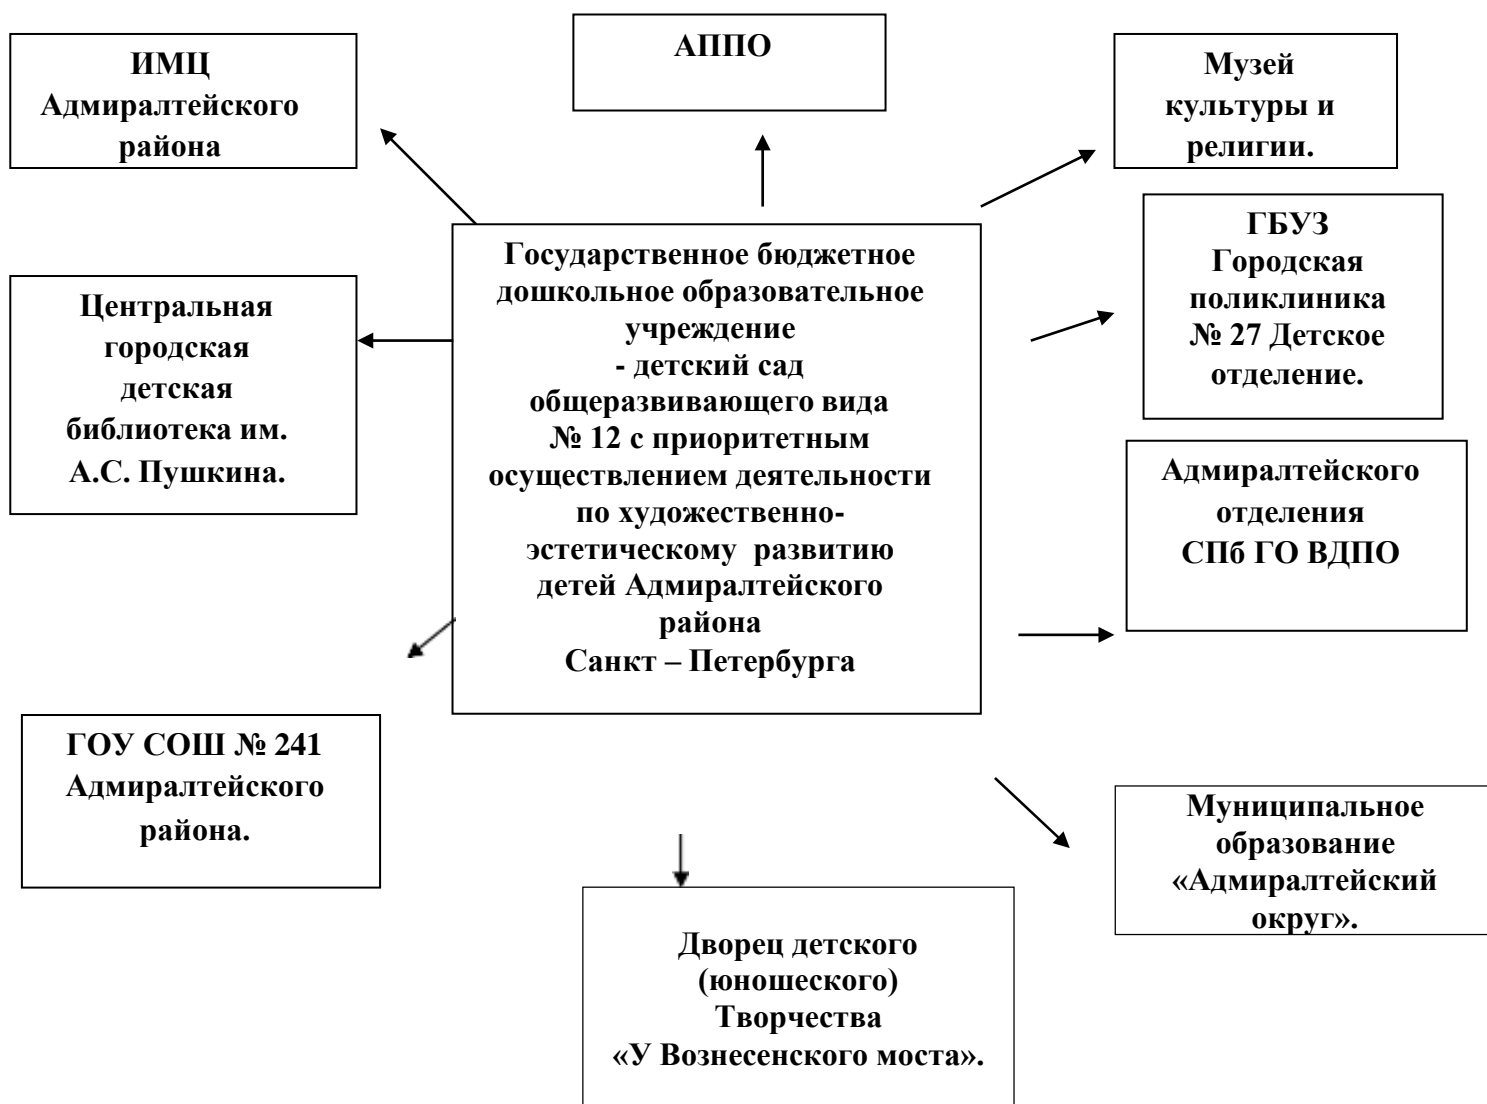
ИМЦ Адмиралтейского района

АППО

Музей культуры и религии.

Государственное бюджетное дошкольное образовательное учреждение
- детский сад общеразвивающего вида
№ 12 с приоритетным осуществлением деятельности по художественно-эстетическому развитию детей Адмиралтейского района
Санкт – Петербурга

ГБУЗ Городская поликлиника № 27 Детское отделение.

Центральная городская детская библиотека им. А.С. Пушкина.

Адмиралтейского отделения СПб ГО ВДПО

ГОУ СОШ № 241 Адмиралтейского района.

Муниципальное образование «Адмиралтейский округ».

Дворец детского (юношеского) Творчества «У Вознесенского моста».